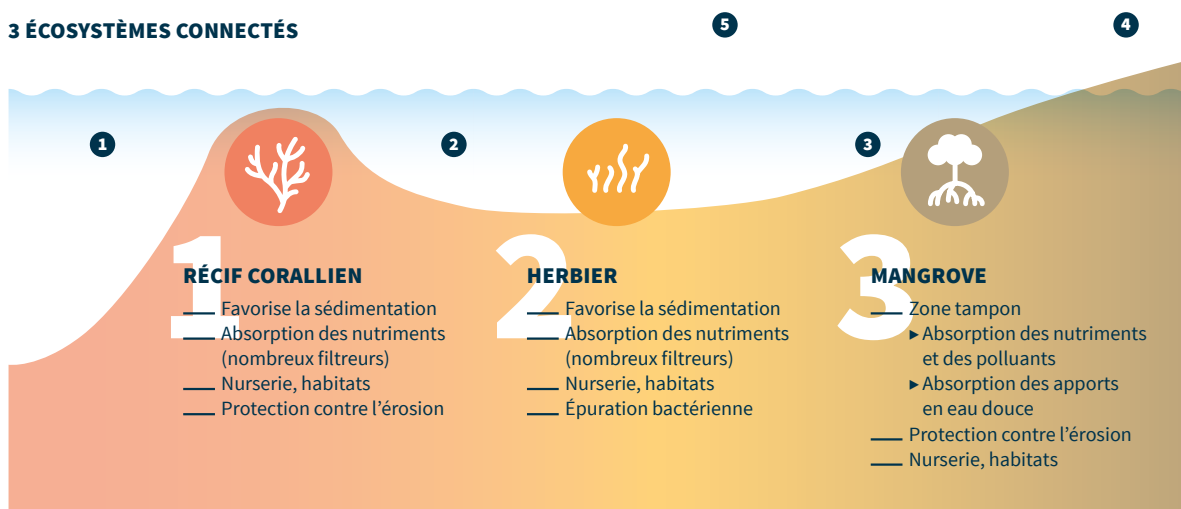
3 ÉCOSYSTÈMES CONNECTÉS

5

4

1

2

3

1

RÉCIF CORALLIEN

Favorise la sédimentation
Absorption des nutriments (nombreux filtreurs)
Nurserie, habitats
Protection contre l'érosion

2

HERBIER

Favorise la sédimentation
Absorption des nutriments (nombreux filtreurs)
Nurserie, habitats
Épuration bactérienne

3

MANGROVE

Zone tampon
▸ Absorption des nutriments et des polluants
▸ Absorption des apports en eau douce
Protection contre l'érosion
Nurserie, habitats